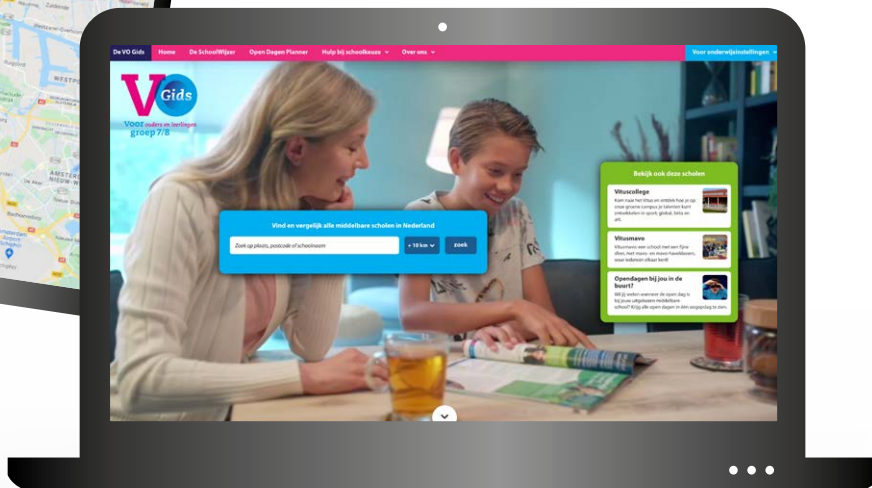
De VO Gids Home De SchoolWijzer Open Dagen Planner Hulp bij schoolkeuze Over ons Voor onderwijsinstellingen

VO Gids
Voor ouders en leerlingen groep 7/8

Vind en vergelijk alle middelbare scholen in Nederland

Zoek op plaats, postcode of schoolnaam + 10 km zoek

Bekijk ook deze scholen

Vituscollege
Kom naar het Vitus en ontdek hoe je op onze groene campus je talenten kunt ontwikkelen in sport, global, bèta en art.

Vitusmavo
Vitusmavo: een school met een fijne sfeer, met mavo- en mavo-havoklassen, waar iedereen elkaar kent!

Opendagen bij jou in de buurt?
Wil jij weten wanneer de open dag is bij jouw uitgekozen middelbare school? Krijg alle open dagen in één oogopslag te zien.

WESTPO
AMSTERD
NIEUW-W